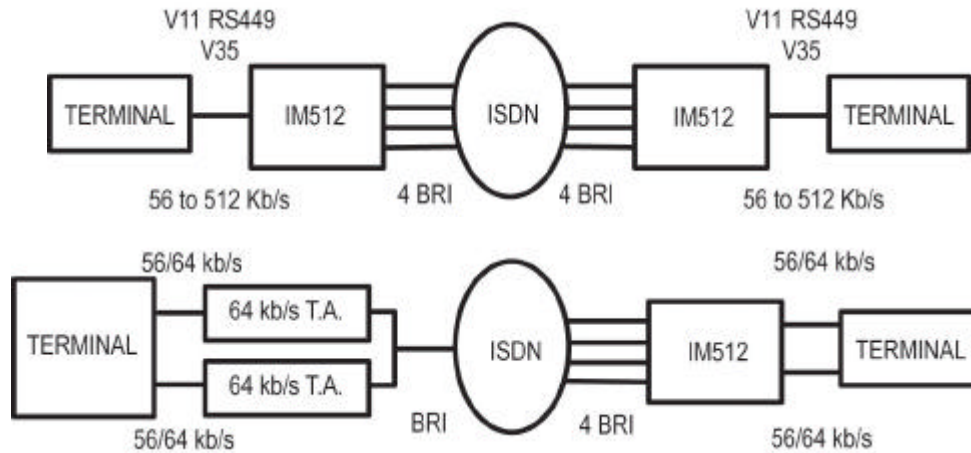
V11 RS449
V35

TERMINAL

IM512

ISDN

V11 RS449
V35

IM512

TERMINAL

56 to 512 Kb/s

4 BRI

4 BRI

56 to 512 Kb/s

56/64 kb/s

TERMINAL

64 kb/s T.A.

64 kb/s T.A.

56/64 kb/s

BRI

ISDN

56/64 kb/s

IM512

TERMINAL

4 BRI

56/64 kb/s